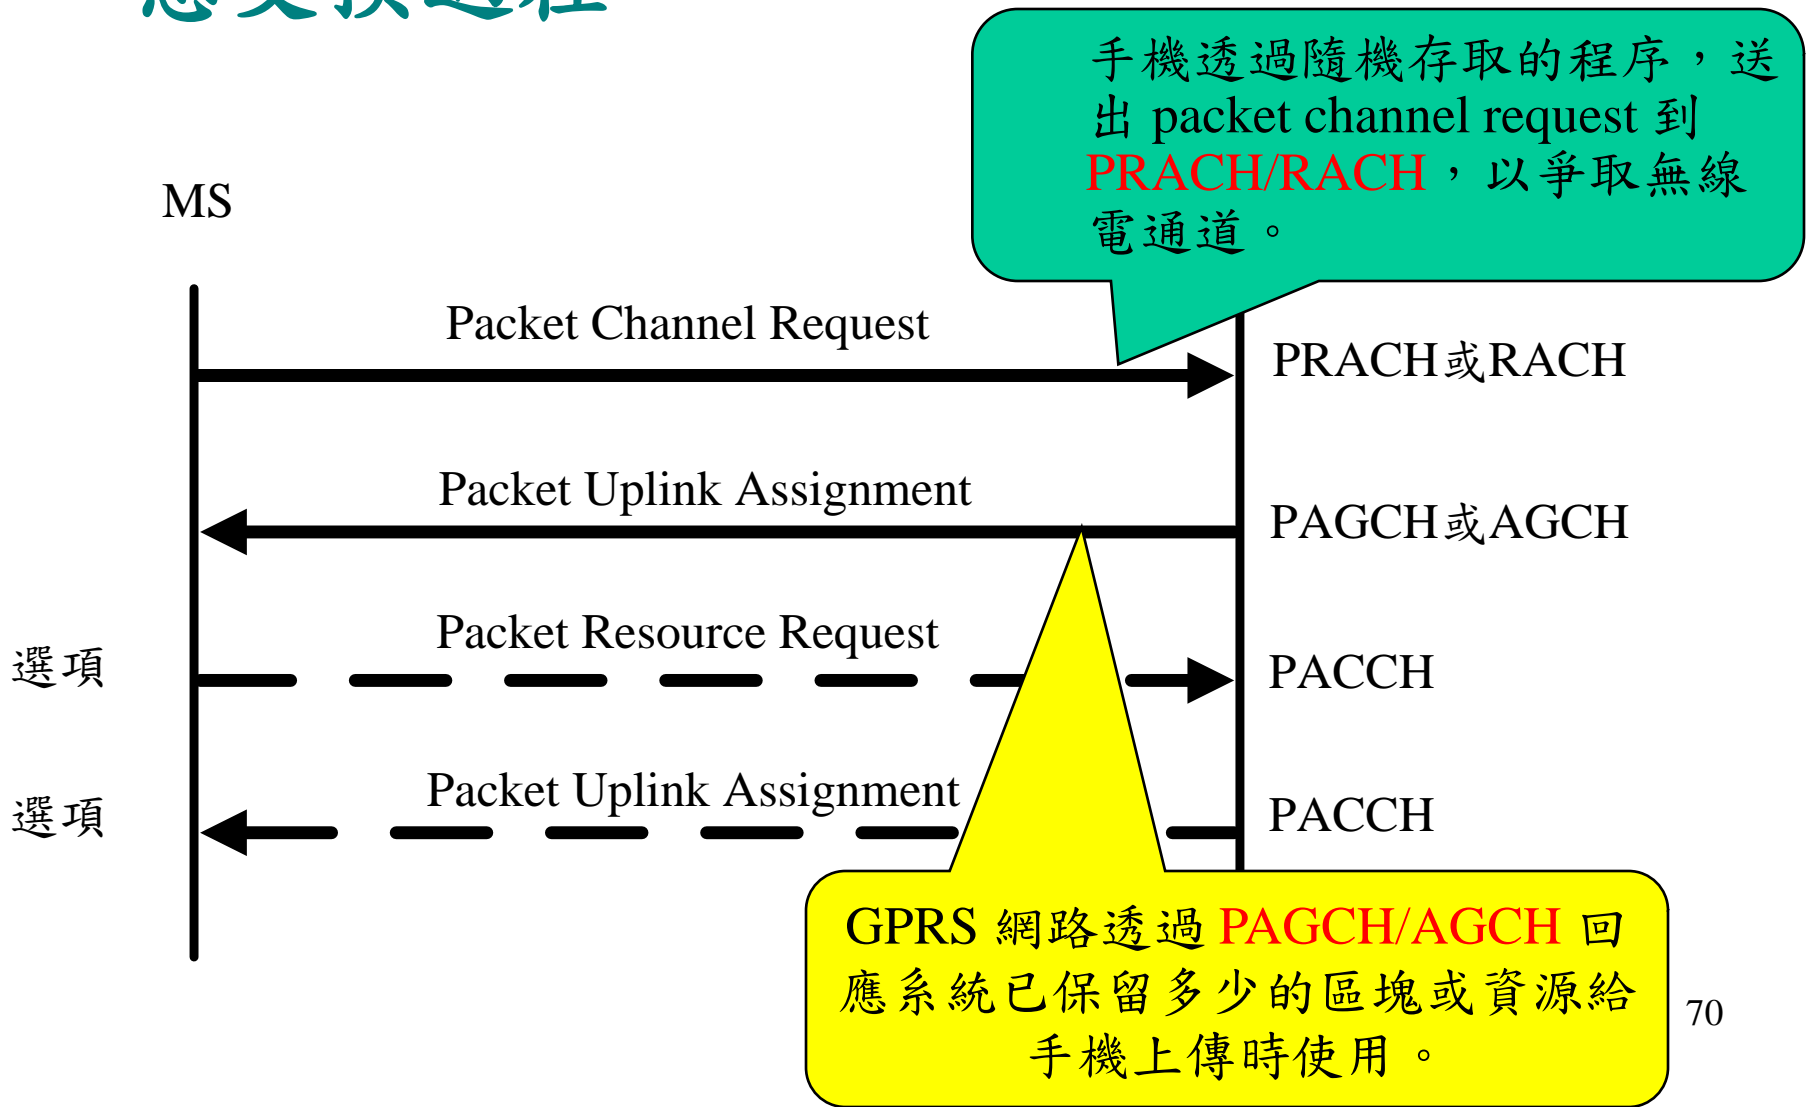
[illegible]

手機透過隨機存取的程序，送出 packet channel request 到 PRACH/RACH，以爭取無線電通道。

MS

Packet Channel Request

PRACH或RACH

Packet Uplink Assignment

PAGCH或AGCH

選項

Packet Resource Request

PACCH

選項

Packet Uplink Assignment

PACCH

GPRS 網路透過 PAGCH/AGCH 回應系統已保留多少的區塊或資源給手機上傳時使用。

70